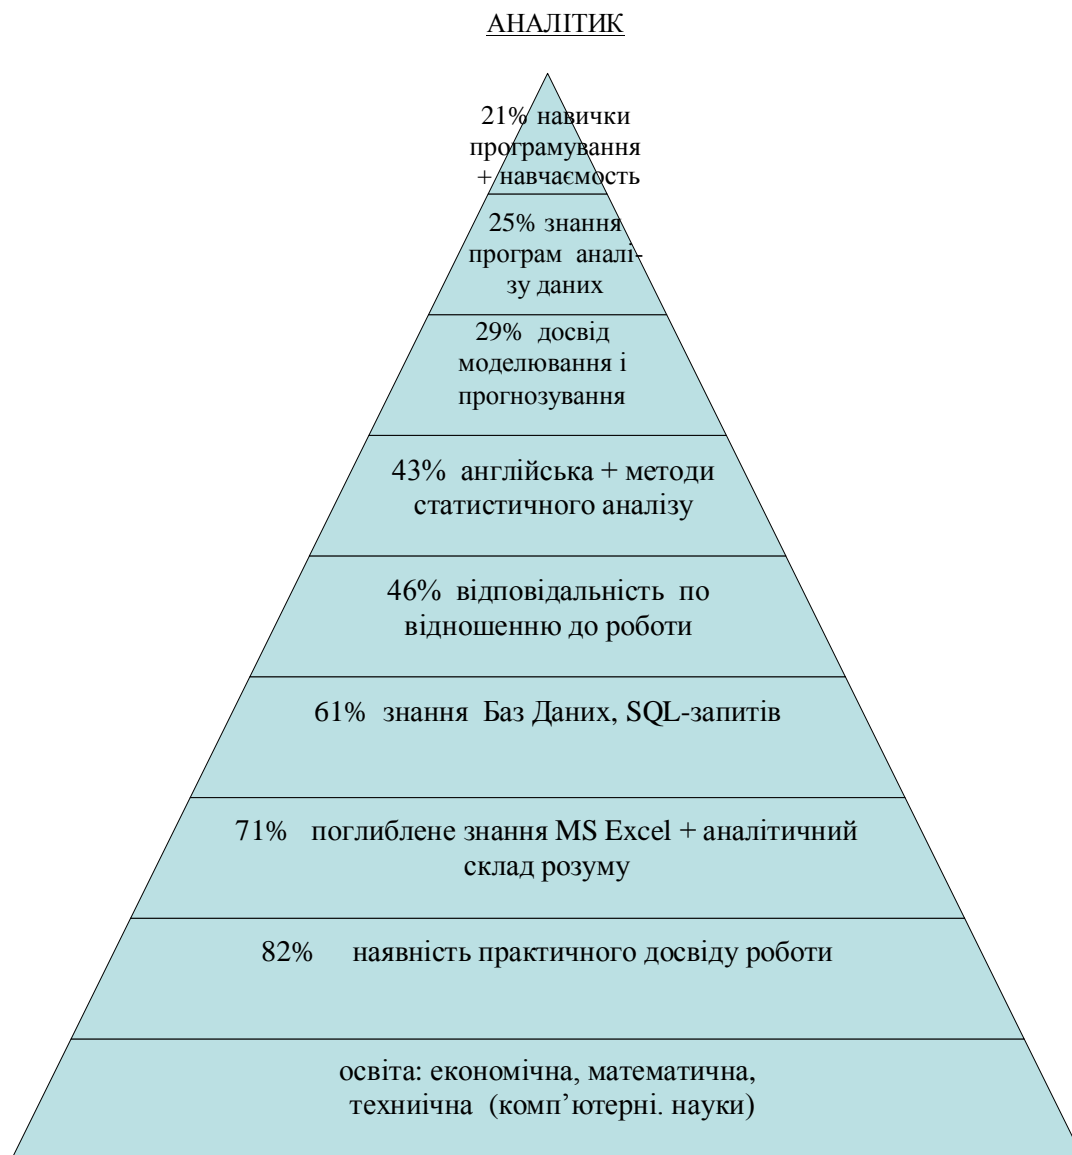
АНАЛІТИК

21% навички програмування + навчаємость

25% знання програм аналізу даних

29% досвід моделювання і прогнозування

43% англійська + методи статистичного аналізу

46% відповідальність по відношенню до роботи

61% знання Баз Даних, SQL-запитів

71% поглиблене знання MS Excel + аналітичний склад розуму

82% наявність практичного досвіду роботи

освіта: економічна, математична, техниічна (комп'ютерні. науки)